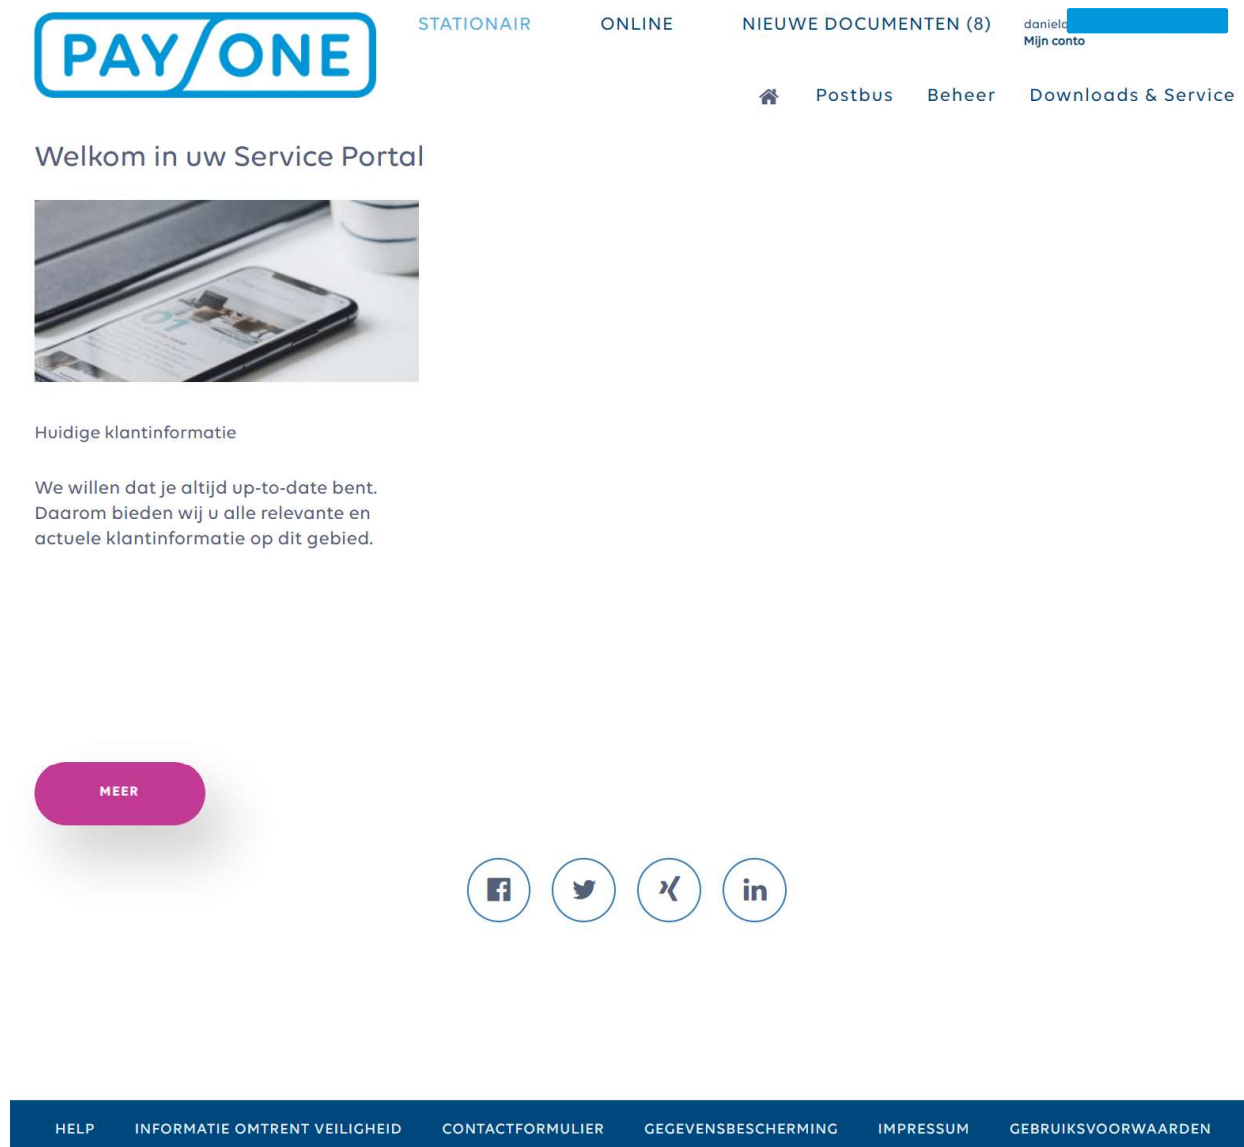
PAY/ONE

STATIONAIR ONLINE NIEUWE DOCUMENTEN (8)

daniela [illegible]
Mijn conto

Postbus Beheer Downloads & Service

Welkom in uw Service Portal

Huidige klantinformatie

We willen dat je altijd up-to-date bent. Daarom bieden wij u alle relevante en actuele klantinformatie op dit gebied.

MEER

HELP INFORMATIE OMTRENT VEILIGHEID CONTACTFORMULIER GEGEVENSBESCHERMING IMPRESSUM GEBRUIKSVOORWAARDEN